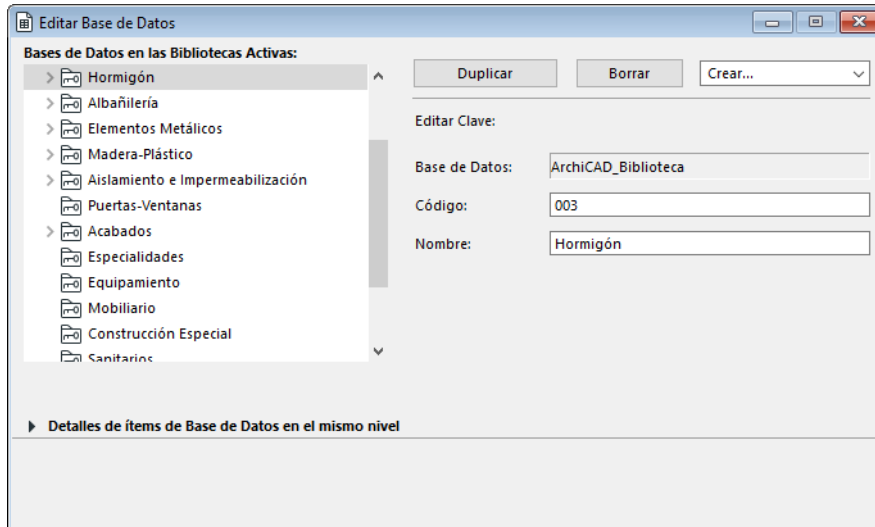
Editar Base de Datos

Bases de Datos en las Bibliotecas Activas:

Hormigón
Albañilería
Elementos Metálicos
Madera-Plástico
Aislamiento e Impermeabilización
Puertas-Ventanas
Acabados
Especialidades
Equipamiento
Mobiliario
Construcción Especial
Sanitarios

Duplicar
Borrar
Crear...

Editar Clave:

Base de Datos: ArchiCAD_Biblioteca
Código: 003
Nombre: Hormigón

Detalles de ítems de Base de Datos en el mismo nivel